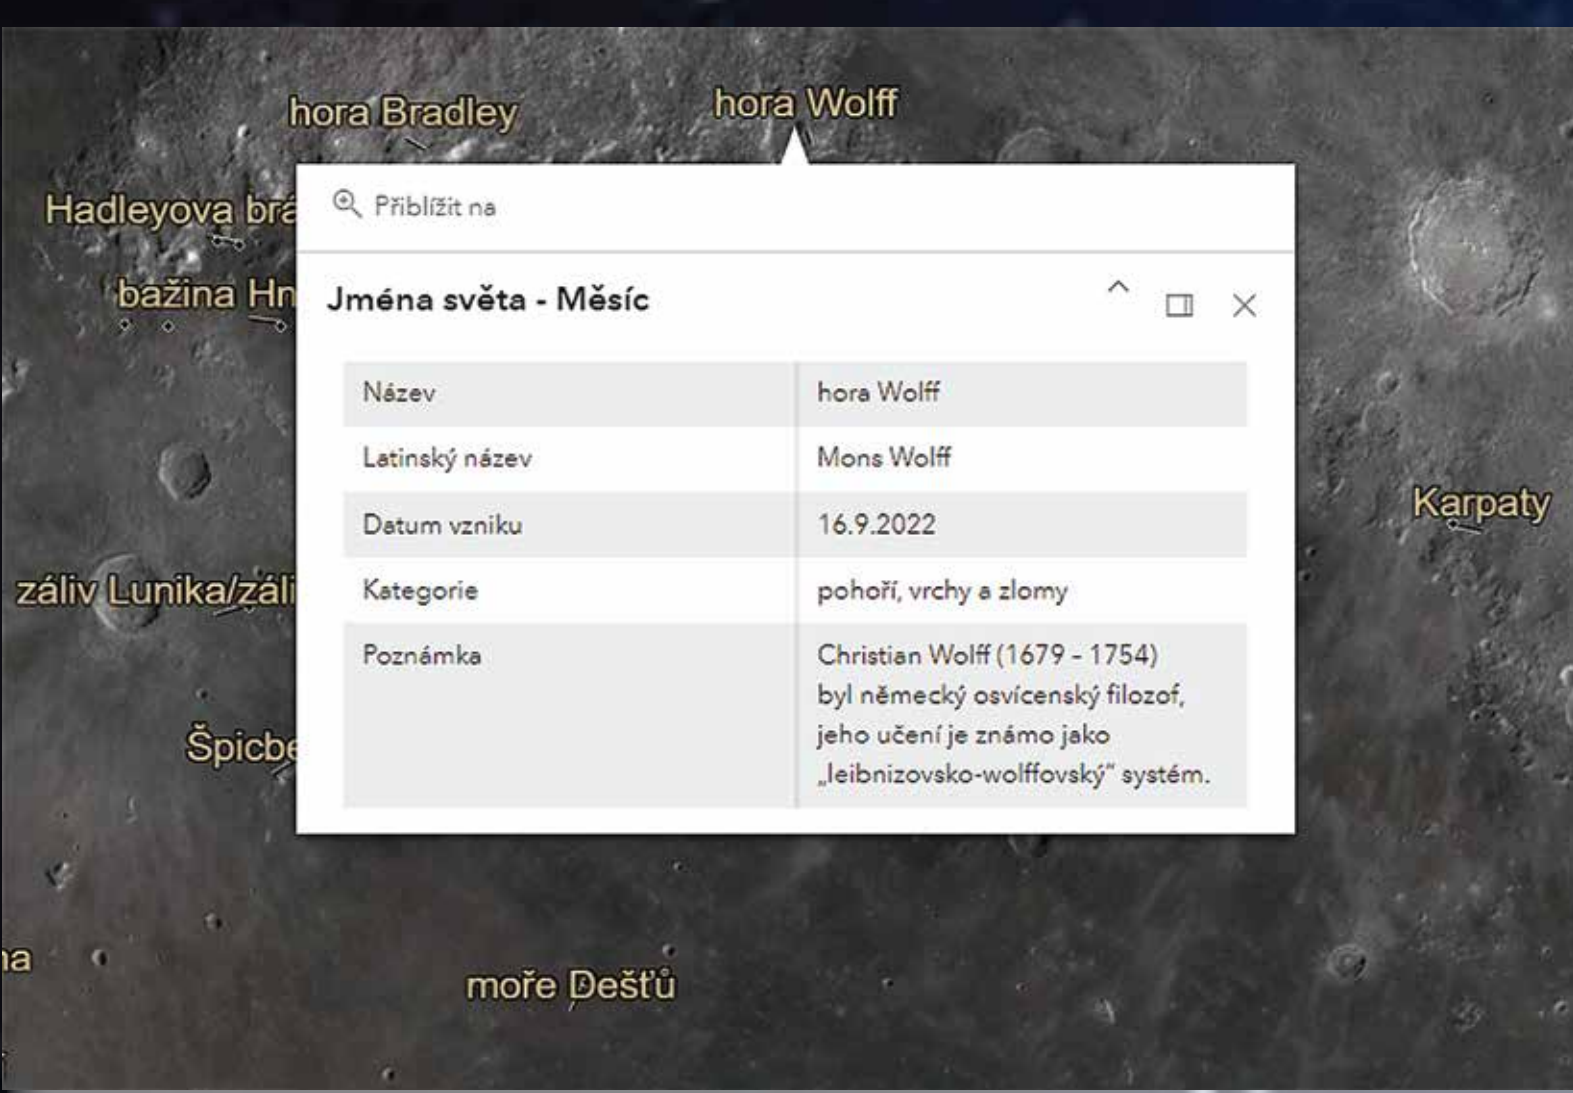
hora Bradley

hora Wolff

Hadleyova brá

bažina Hn

záliv Lunika/záli

Špicbe

ia

moře Dešťů

Karpaty

Přiblížit na

Jména světa - Měsíc

| Název | hora Wolff |
|---|---|
| Latinský název | Mons Wolff |
| Datum vzniku | 16.9.2022 |
| Kategorie | pohoří, vrchy a zlomy |
| Poznámka | Christian Wolff (1679 - 1754) byl německý osvícenský filozof, jeho učení je známo jako „leibnizovsko-wolffovský" systém. |